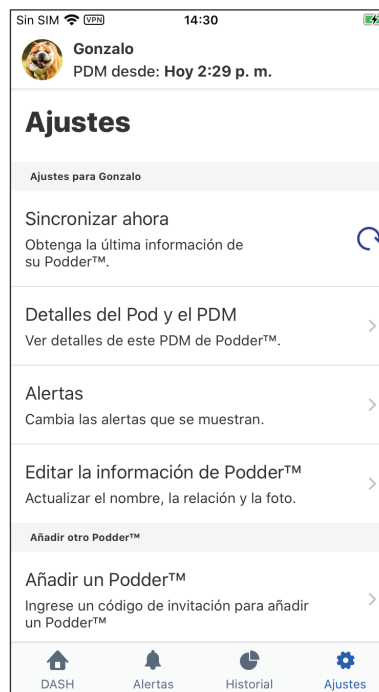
Sin SIM VPN 14:30

Gonzalo
PDM desde: Hoy 2:29 p. m.

Ajustes

Ajustes para Gonzalo

Sincronizar ahora
Obtenga la última información de su Podder™.

Detalles del Pod y el PDM
Ver detalles de este PDM de Podder™.

Alertas
Cambia las alertas que se muestran.

Editar la información de Podder™
Actualizar el nombre, la relación y la foto.

Añadir otro Podder™

Añadir un Podder™
Ingrese un código de invitación para añadir un Podder™

DASH Alertas Historial Ajustes